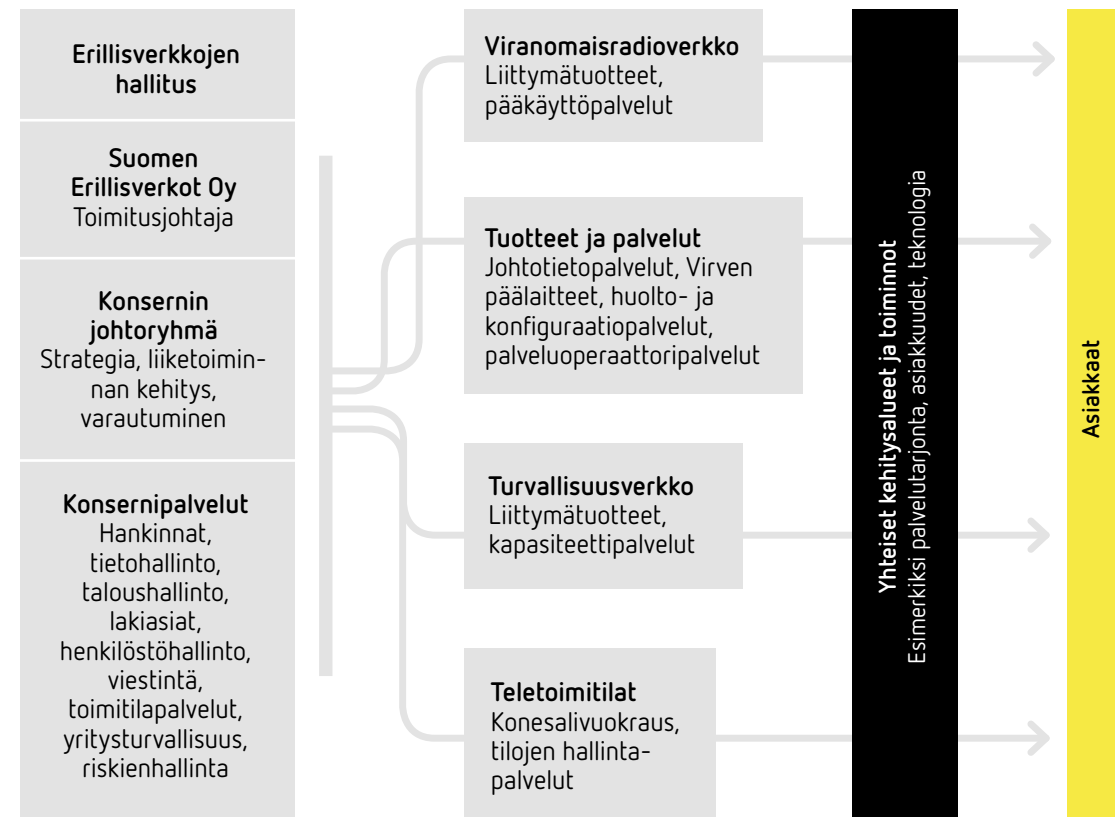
Erillisverkkojen hallitus

Suomen Erillisverkot Oy
Toimitusjohtaja

Konsernin johtoryhmä
Strategia, liiketoiminnan kehitys, varautuminen

Konsernipalvelut
Hankinnat, tietohallinto, taloushallinto, lakiasiat, henkilöstöhallinto, viestintä, toimitilapalvelut, yritysturvallisuus, riskienhallinta

Viranomaisradioverkko
Liittymätuotteet, pääkäyttöpalvelut

Tuotteet ja palvelut
Johtotietopalvelut, Virven päälaitteet, huolto- ja konfiguraatiopalvelut, palveluoperaattoripalvelut

Turvallisuusverkko
Liittymätuotteet, kapasiteettipalvelut

Teletoimitilat
Konesalivuokraus, tilojen hallintapalvelut

Yhteiset kehitysalueet ja toiminnot
Esimerkiksi palvelutarjonta, asiakkuudet, teknologia

Asiakkaat